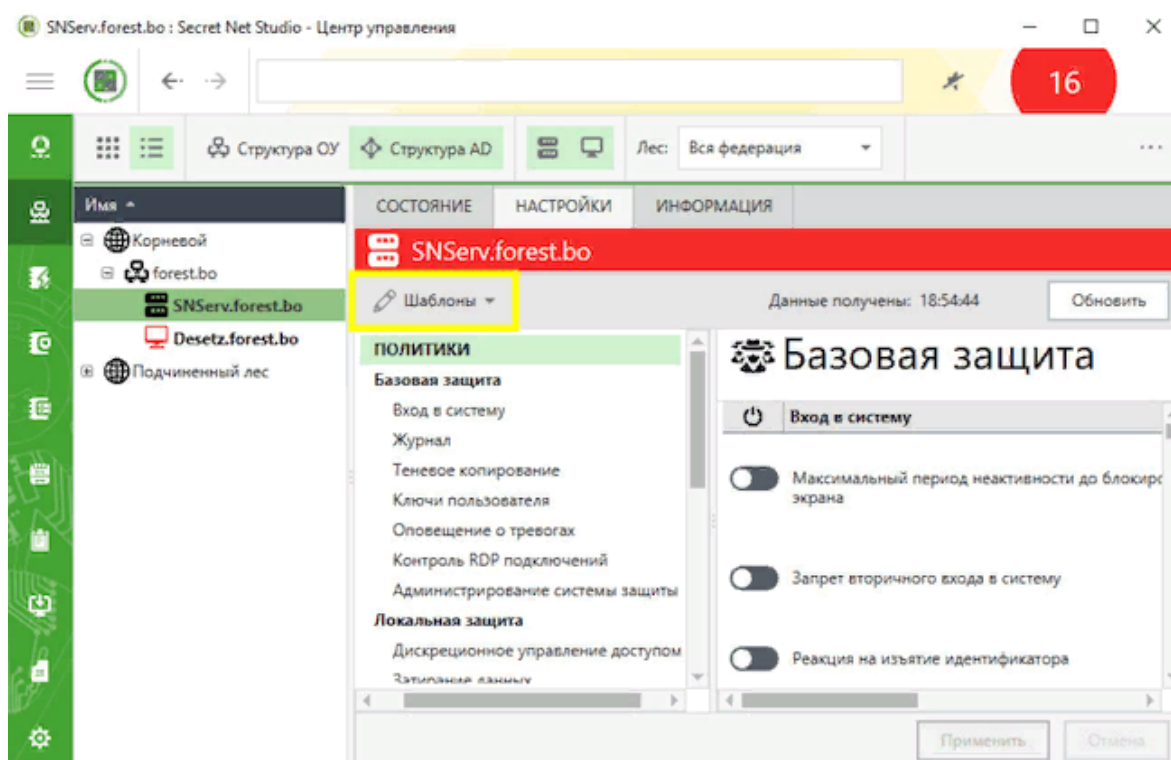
SNServ.forest.bo : Secret Net Studio - Центр управления

16

Структура ОУ
Структура AD
Лес: Вся федерация

Имя
Корневой
forest.bo
SNServ.forest.bo
Desetz.forest.bo
Подчиненный лес

СОСТОЯНИЕ
НАСТРОЙКИ
ИНФОРМАЦИЯ

SNServ.forest.bo

Шаблоны
Данные получены: 18:54:44
Обновить

ПОЛИТИКИ
Базовая защита
Вход в систему
Журнал
Теневое копирование
Ключи пользователя
Оповещение о тревогах
Контроль RDP подключений
Администрирование системы защиты
Локальная защита
Дискреционное управление доступом
Затирание данных

Базовая защита

Вход в систему

Максимальный период неактивности до блокиро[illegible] экрана

Запрет вторичного входа в систему

Реакция на изъятие идентификатора

Применить
Отмена